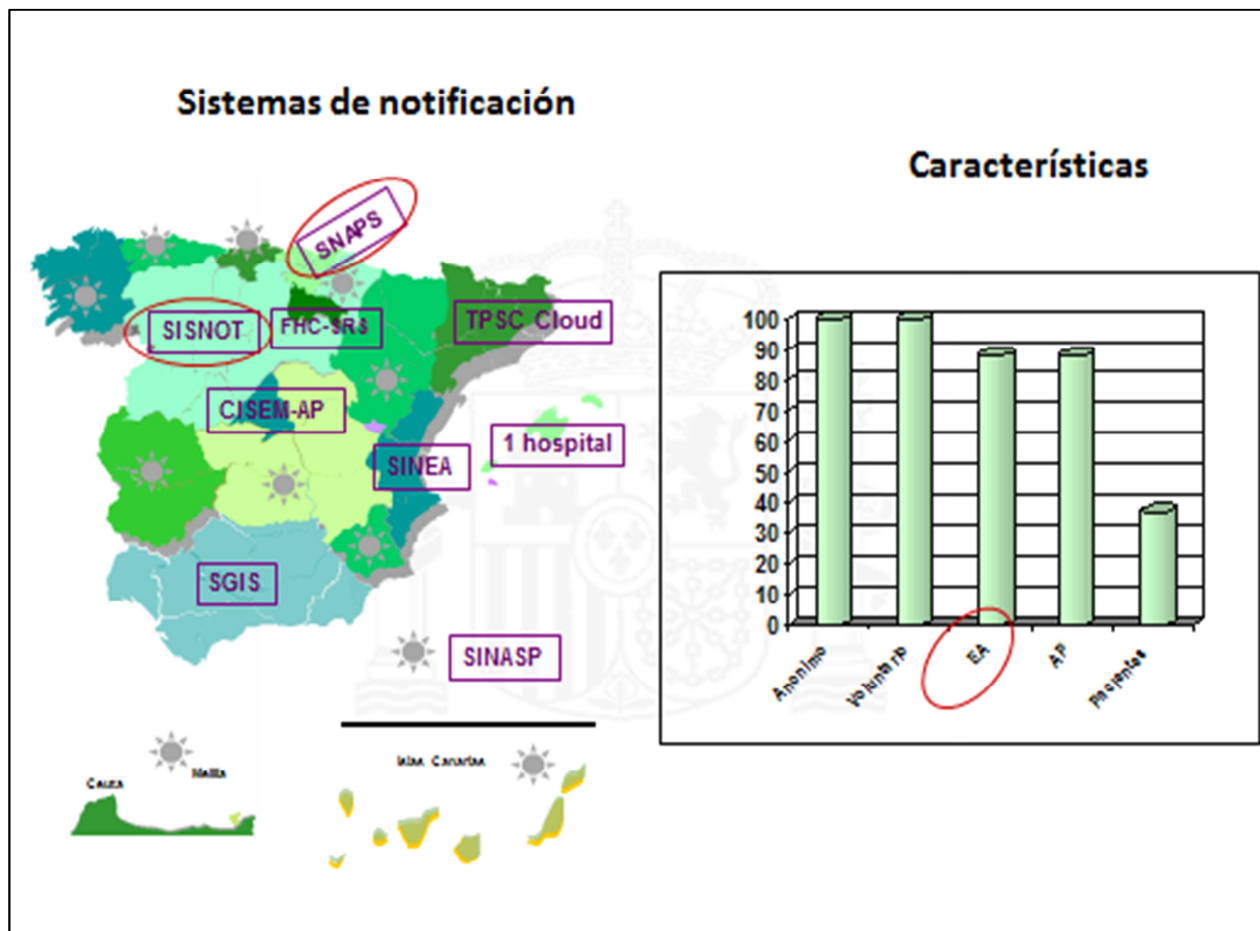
Sistemas de notificación

SNAPS

SISNOT

FHC-SRS

TPSC Cloud

CISEM-AP

SINEA

1 hospital

SGIS

SINASP

Ceuta

Melilla

Islas Canarias

Características

100
90
80
70
60
50
40
30
20
10
0

Anonimo
Voluntario
EA
AP
Pacientes